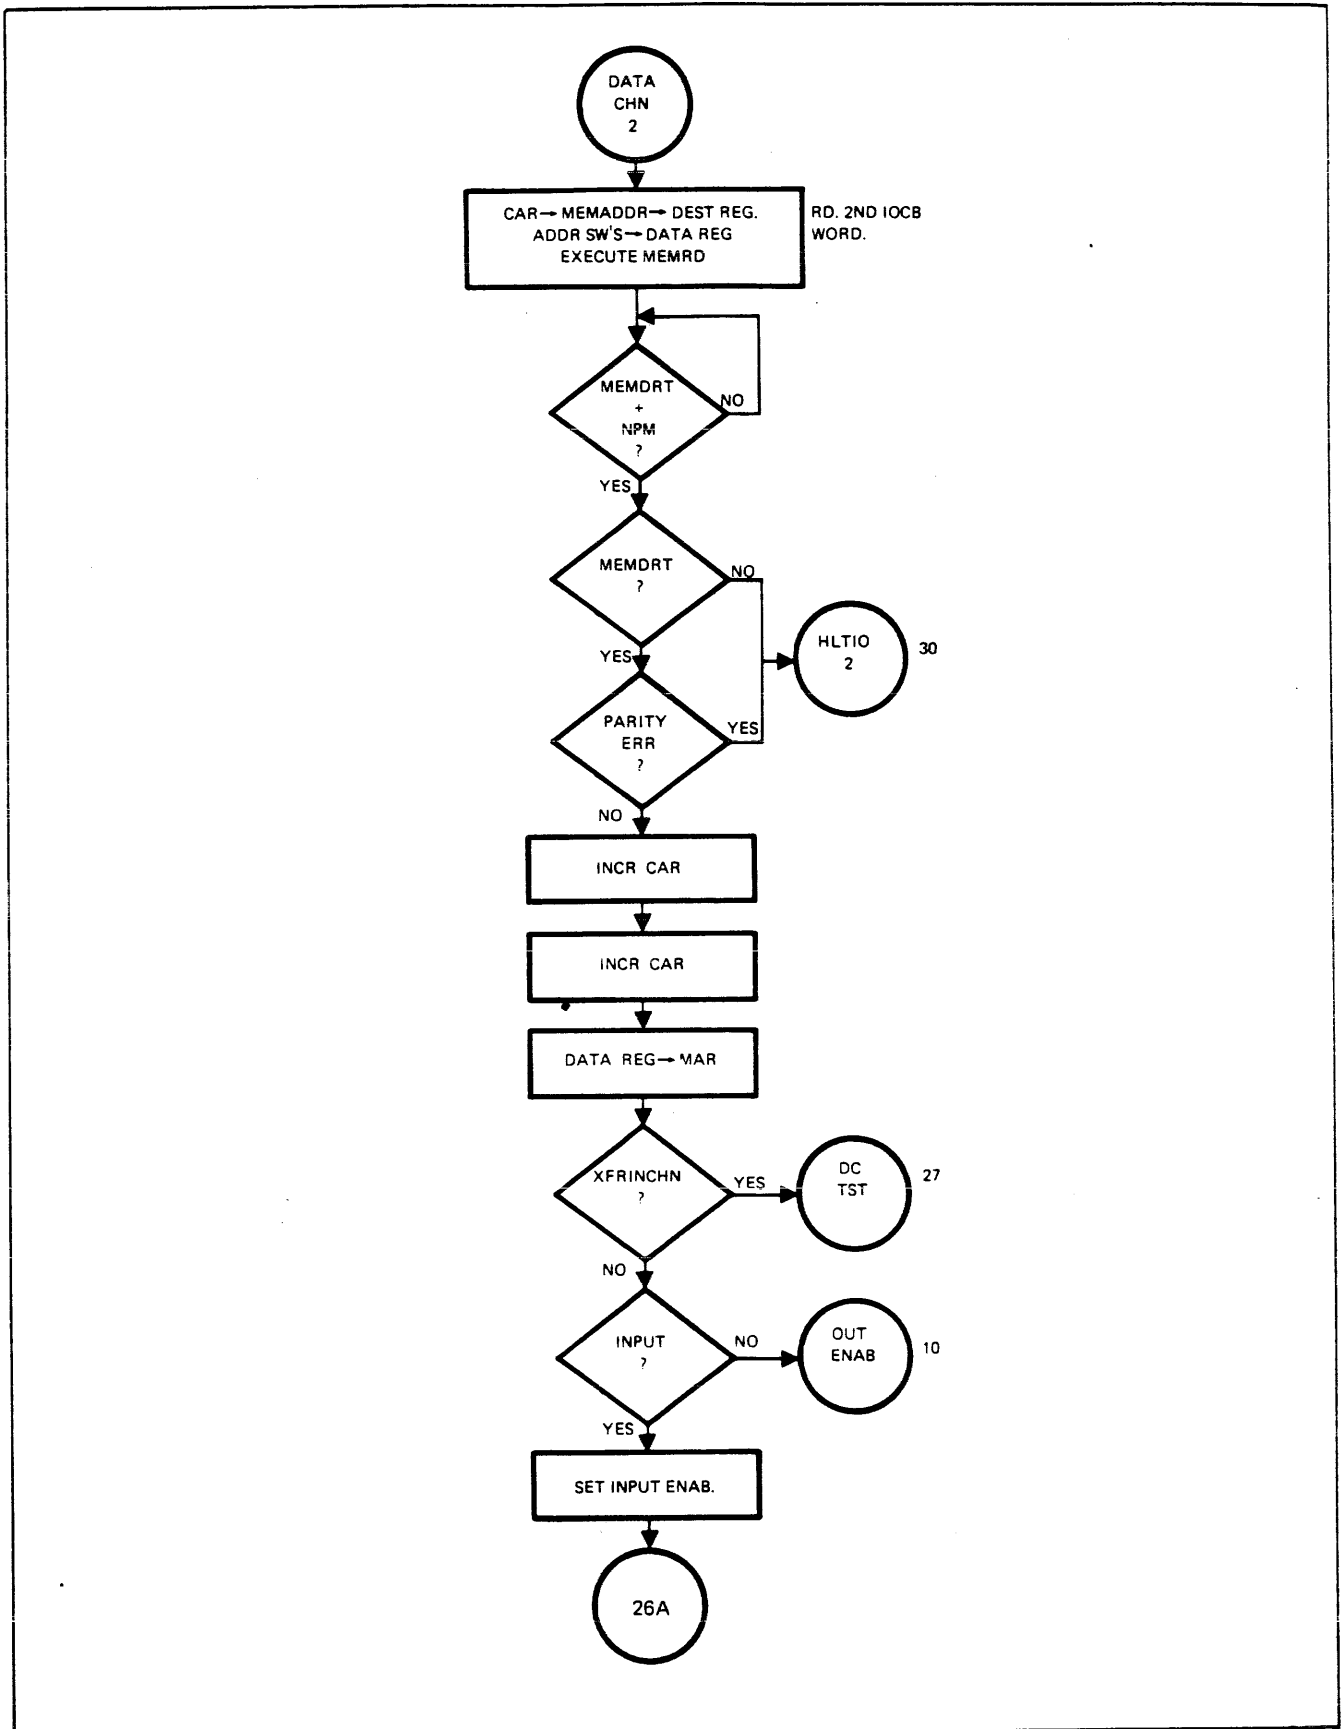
DATA CHN 2

CAR→ MEMADDR→ DEST REG.
ADDR SW'S→ DATA REG
EXECUTE MEMRD

RD. 2ND IOCB WORD.

MEMDRT + NPM ?

NO

YES

MEMDRT ?

NO

HLTIO 2

30

YES

PARITY ERR ?

YES

NO

INCR CAR

INCR CAR

DATA REG→ MAR

XFRINCHN ?

YES

DC TST

27

NO

INPUT ?

NO

OUT ENAB

10

YES

SET INPUT ENAB.

26A